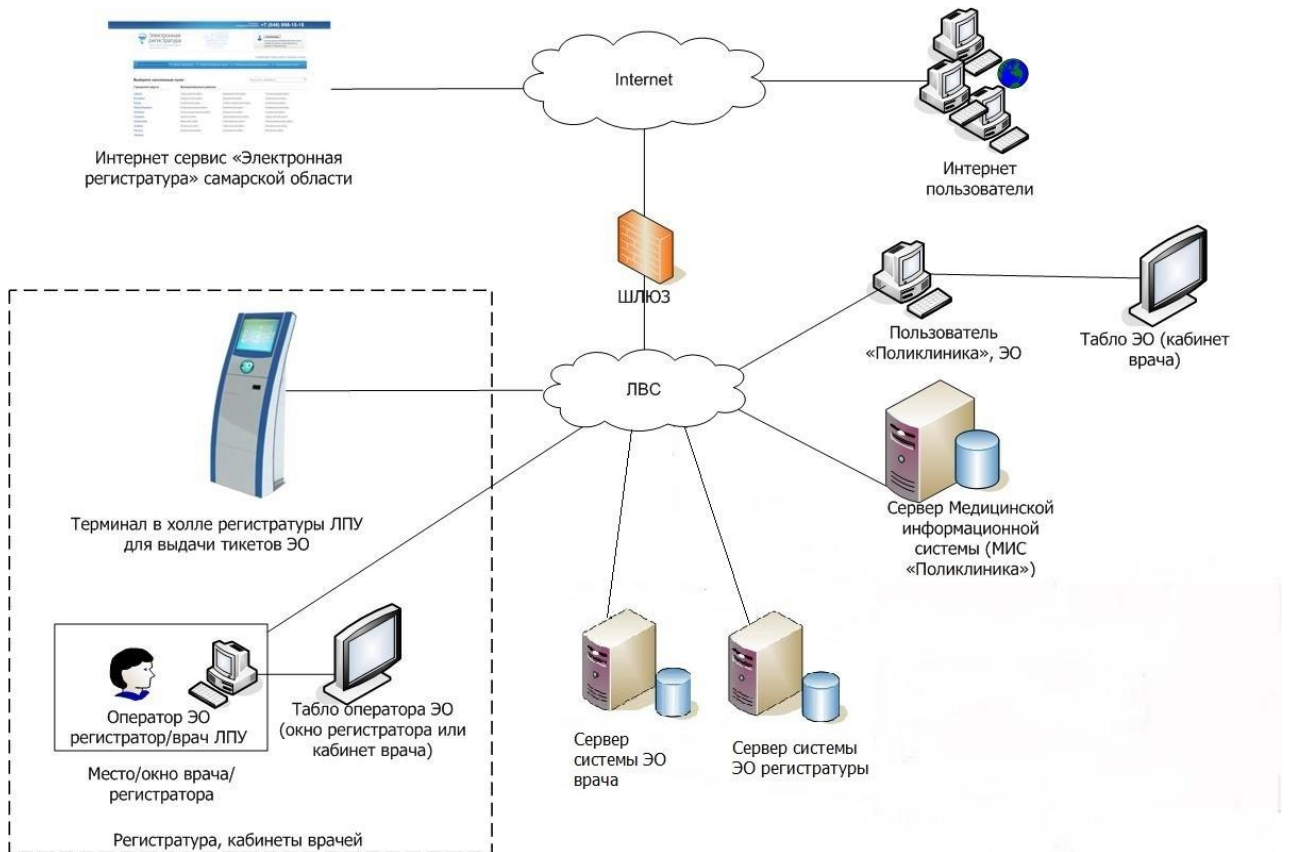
Электронная регистратура

+7 (846) 956-15-15

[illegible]

Интернет сервис «Электронная регистратура» самарской области

Internet

Интернет пользователи

ШЛЮЗ

Пользователь «Поликлиника», ЭО

Табло ЭО (кабинет врача)

ЛВС

Терминал в холле регистратуры ЛПУ для выдачи тикетов ЭО

Сервер Медицинской информационной системы (МИС «Поликлиника»)

Оператор ЭО регистратор/врач ЛПУ

Табло оператора ЭО (окно регистратора или кабинет врача)

Место/окно врача/ регистратора

Сервер системы ЭО врача

Сервер системы ЭО регистратуры

Регистратура, кабинеты врачей